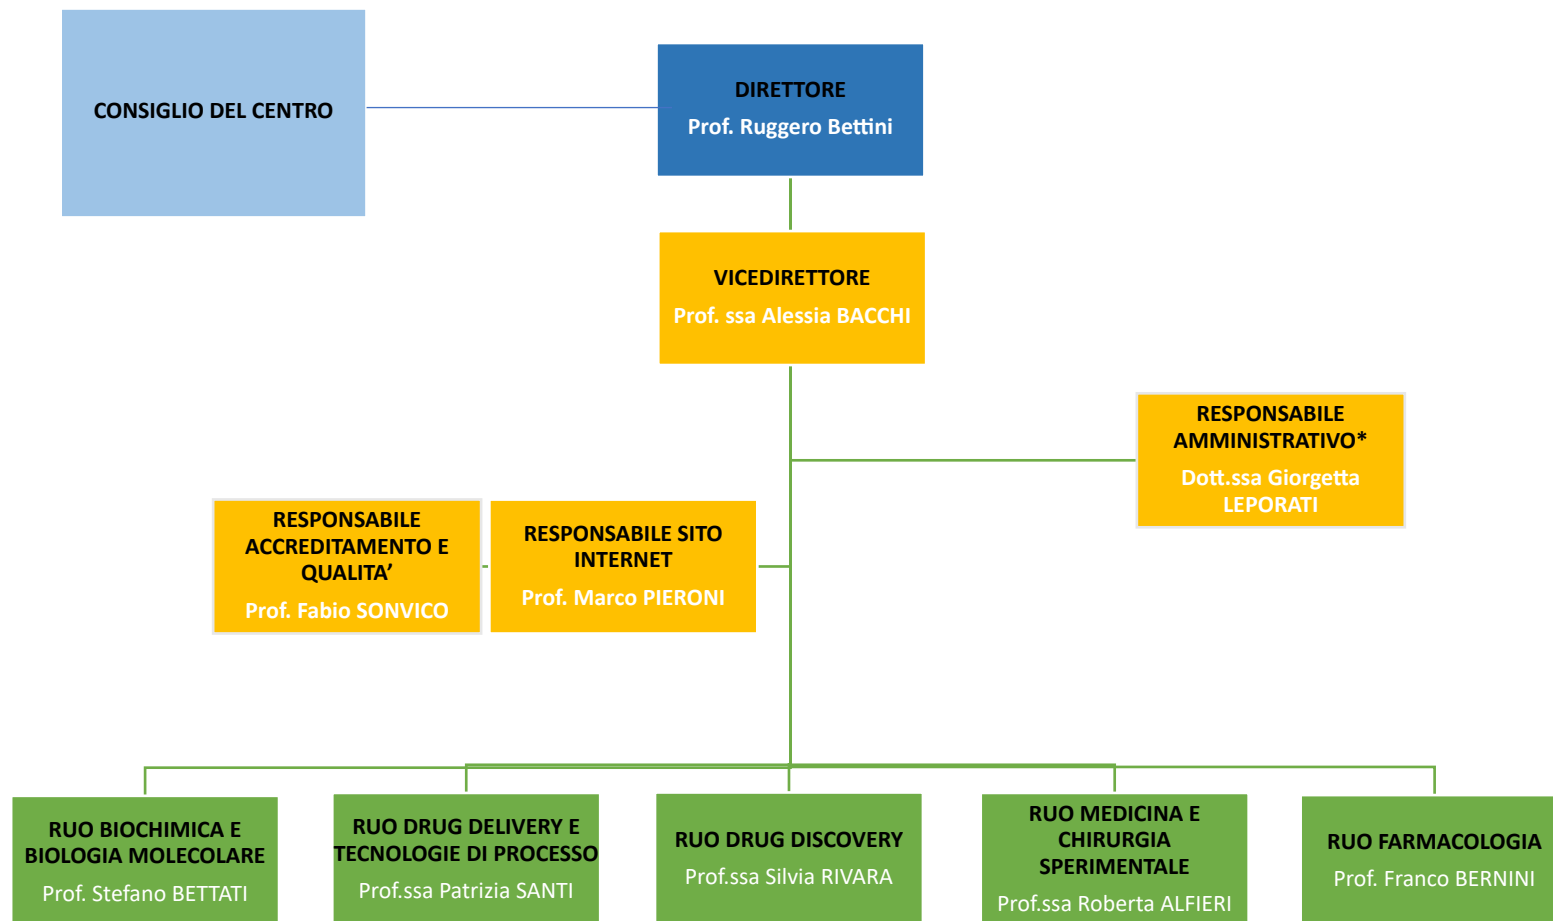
CONSIGLIO DEL CENTRO

DIRETTORE
Prof. Ruggero Bettini

VICEDIRETTORE
Prof. ssa Alessia BACCHI

RESPONSABILE AMMINISTRATIVO*
Dott.ssa Giorgetta LEPORATI

RESPONSABILE ACCREDITAMENTO E QUALITA'
Prof. Fabio SONVICO

RESPONSABILE SITO INTERNET
Prof. Marco PIERONI

RUO BIOCHIMICA E BIOLOGIA MOLECOLARE
Prof. Stefano BETTATI

RUO DRUG DELIVERY E TECNOLOGIE DI PROCESSO
Prof.ssa Patrizia SANTI

RUO DRUG DISCOVERY
Prof.ssa Silvia RIVARA

RUO MEDICINA E CHIRURGIA SPERIMENTALE
Prof.ssa Roberta ALFIERI

RUO FARMACOLOGIA
Prof. Franco BERNINI